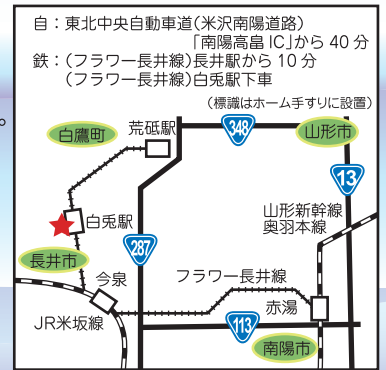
自：東北中央自動車道（米沢南陽道路）
「南陽高畠 IC」から 40 分
鉄：（フラワー長井線）長井駅から 10 分
（フラワー長井線）白兎駅下車
（標識はホーム手すりに設置）

白鷹町
荒砥駅
348
山形市
13
白兎駅
287
山形新幹線
奥羽本線
長井市
今泉
フラワー長井線
赤湯
JR米坂線
113
南陽市